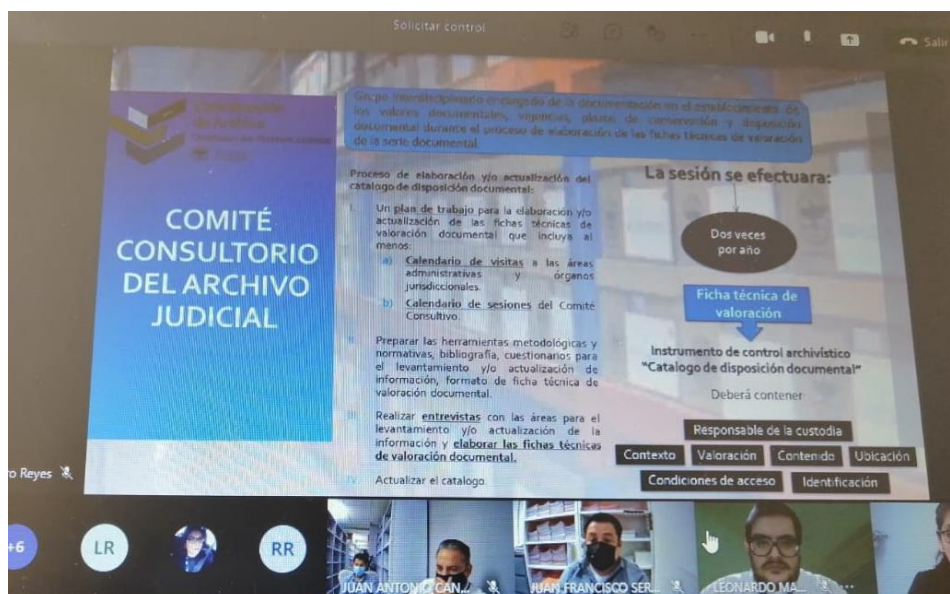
Solicitar control

Salir

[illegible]

COMITÉ CONSULTORIO DEL ARCHIVO JUDICIAL

Grupo interdisciplinario encargado de la documentación en el establecimiento de los valores documentales, vigencias, plazos de conservación y disposición documental durante el proceso de elaboración de las fichas técnicas de valoración de la serie documental.

Proceso de elaboración y/o actualización del catalogo de disposición documental:

I. Un plan de trabajo para la elaboración y/o actualización de las fichas técnicas de valoración documental que incluya al menos:

a) Calendario de visitas a las áreas administrativas y órganos jurisdiccionales.

b) Calendario de sesiones del Comité Consultivo.

II. Preparar las herramientas metodológicas y normativas, bibliografía, cuestionarios para el levantamiento y/o actualización de información, formato de ficha técnica de valoración documental.

III. Realizar entrevistas con las áreas para el levantamiento y/o actualización de la información y elaborar las fichas técnicas de valoración documental.

IV. Actualizar el catalogo.

La sesión se efectuara:

Dos veces por año

Ficha técnica de valoración

Instrumento de control archivístico "Catalogo de disposición documental"

Deberá contener

Responsable de la custodia

Contexto

Valoración

Contenido

Ubicación

Condiciones de acceso

Identificación

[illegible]o Reyes

+6

LR

RR

JUAN ANTONIO CAN...

JUAN FRANCISCO SER...

LEONARDO MA...